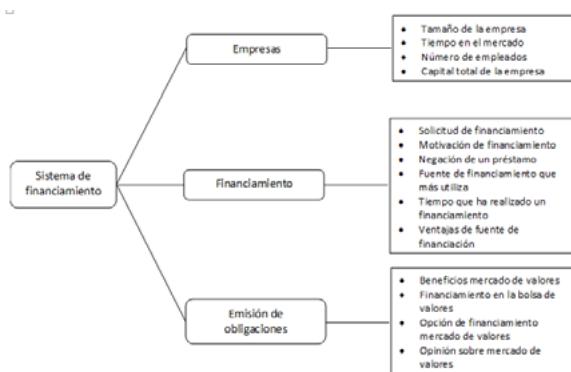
Sistema de financiamiento

Empresas

- Tamaño de la empresa
- Tiempo en el mercado
- Número de empleados
- Capital total de la empresa

Financiamiento

- Solicitud de financiamiento
- Motivación de financiamiento
- Negación de un préstamo
- Fuente de financiamiento que más utiliza
- Tiempo que ha realizado un financiamiento
- Ventajas de fuente de financiación

Emisión de obligaciones

- Beneficios mercado de valores
- Financiamiento en la bolsa de valores
- Opción de financiamiento mercado de valores
- Opinión sobre mercado de valores